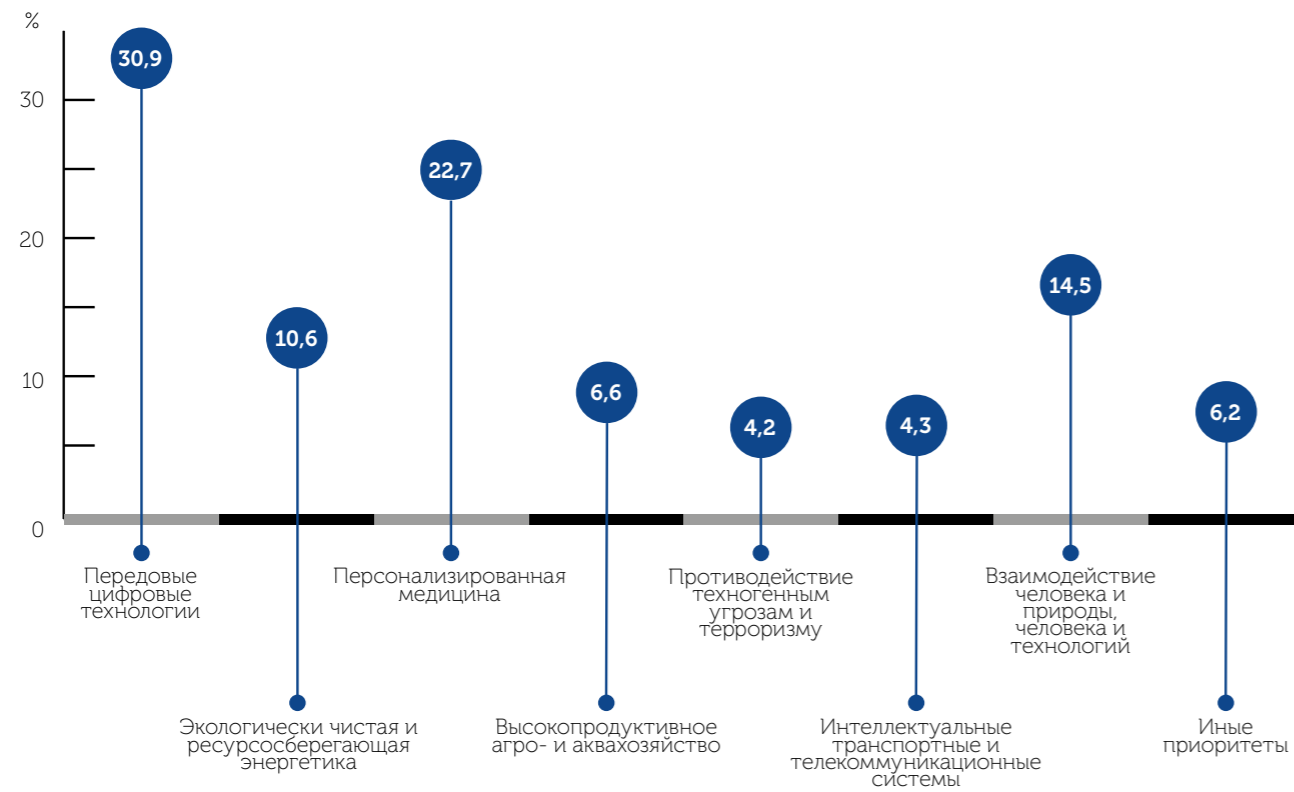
%

30

20

10

0

30,9

10,6

22,7

6,6

4,2

4,3

14,5

6,2

Передовые цифровые технологии

Экологически чистая и ресурсосберегающая энергетика

Персонализированная медицина

Высокопродуктивное агро- и аквахозяйство

Противодействие техногенным угрозам и терроризму

Интеллектуальные транспортные и телекоммуникационные системы

Взаимодействие человека и природы, человека и технологий

Иные приоритеты